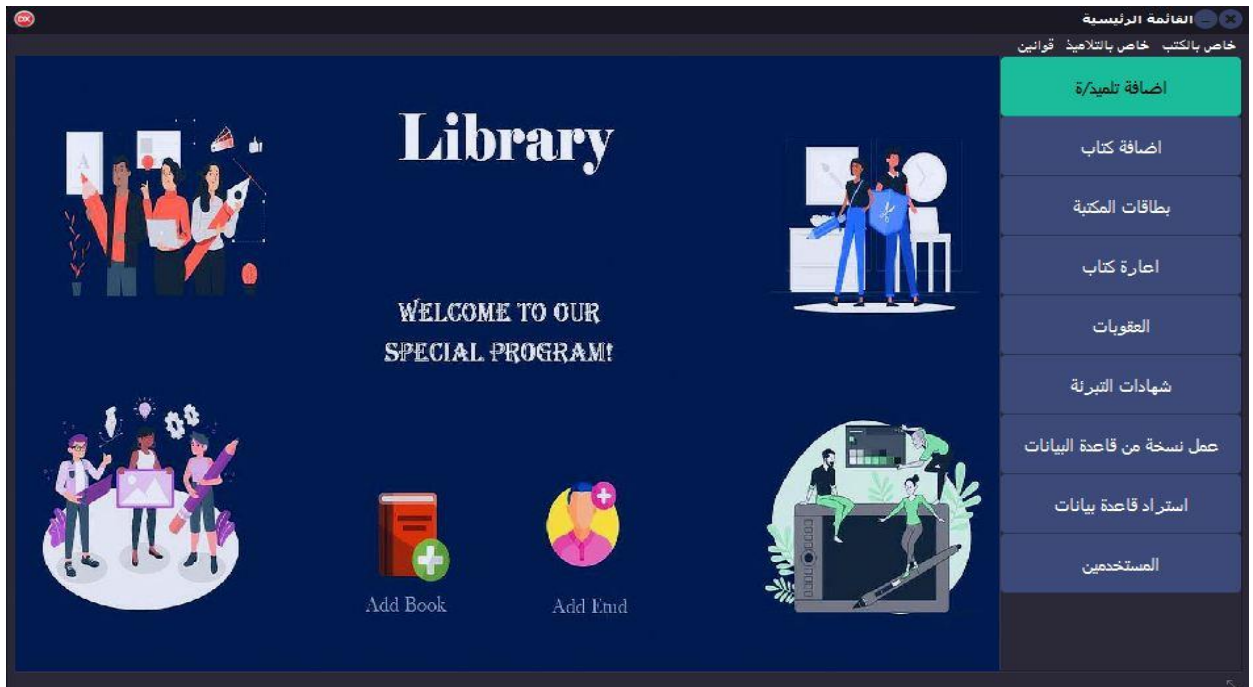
DX

القائمة الرئيسية

خاص بالكتب خاص بالتلاميذ قوانين

اضافة تلميذ/ة

اضافة كتاب

بطاقات المكتبة

اعارة كتاب

العقوبات

شهادات التبرئة

عمل نسخة من قاعدة البيانات

استراد قاعدة بيانات

المستخدمين

Library

WELCOME TO OUR SPECIAL PROGRAM!

Add Book

Add Etud